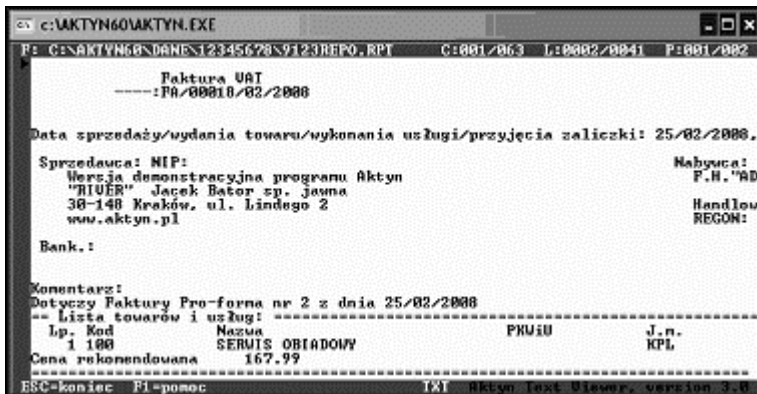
c:\AKTYN60\AKTYN.EXE

F: C:\AKTYN60\DANE\12345678\9123REPO.RPT C:001/063 L:0002/0041 P:001/002

Faktura VAT
-----:FA/00018/02/2008

Data sprzedaży/wydania towaru/wykonania usługi/przyjęcia zaliczki: 25/02/2008,

Sprzedawca: NIP:
Wersja demonstracyjna programu Aktyn
"RIVER" Jacek Bator sp. jawna
30-148 Kraków, ul. Lindego 2
www.aktyn.pl

Nabywca:
F.H."AD

Handlow
REGON:

Bank.:

Komentarz:
Dotyczy Faktury Pro-forma nr 2 z dnia 25/02/2008
== Lista towarów i usług: ==========================================

| Lp. | Kod | Nazwa | PKWiU | J.m. |
|---|---|---|---|---|
| 1 | 100 | SERWIS OBIADOWY | | KPL |

Cena rekomendowana 167.99

ESC-koniec F1=pomoc TXT Aktyn Text Viewer, version 3.0